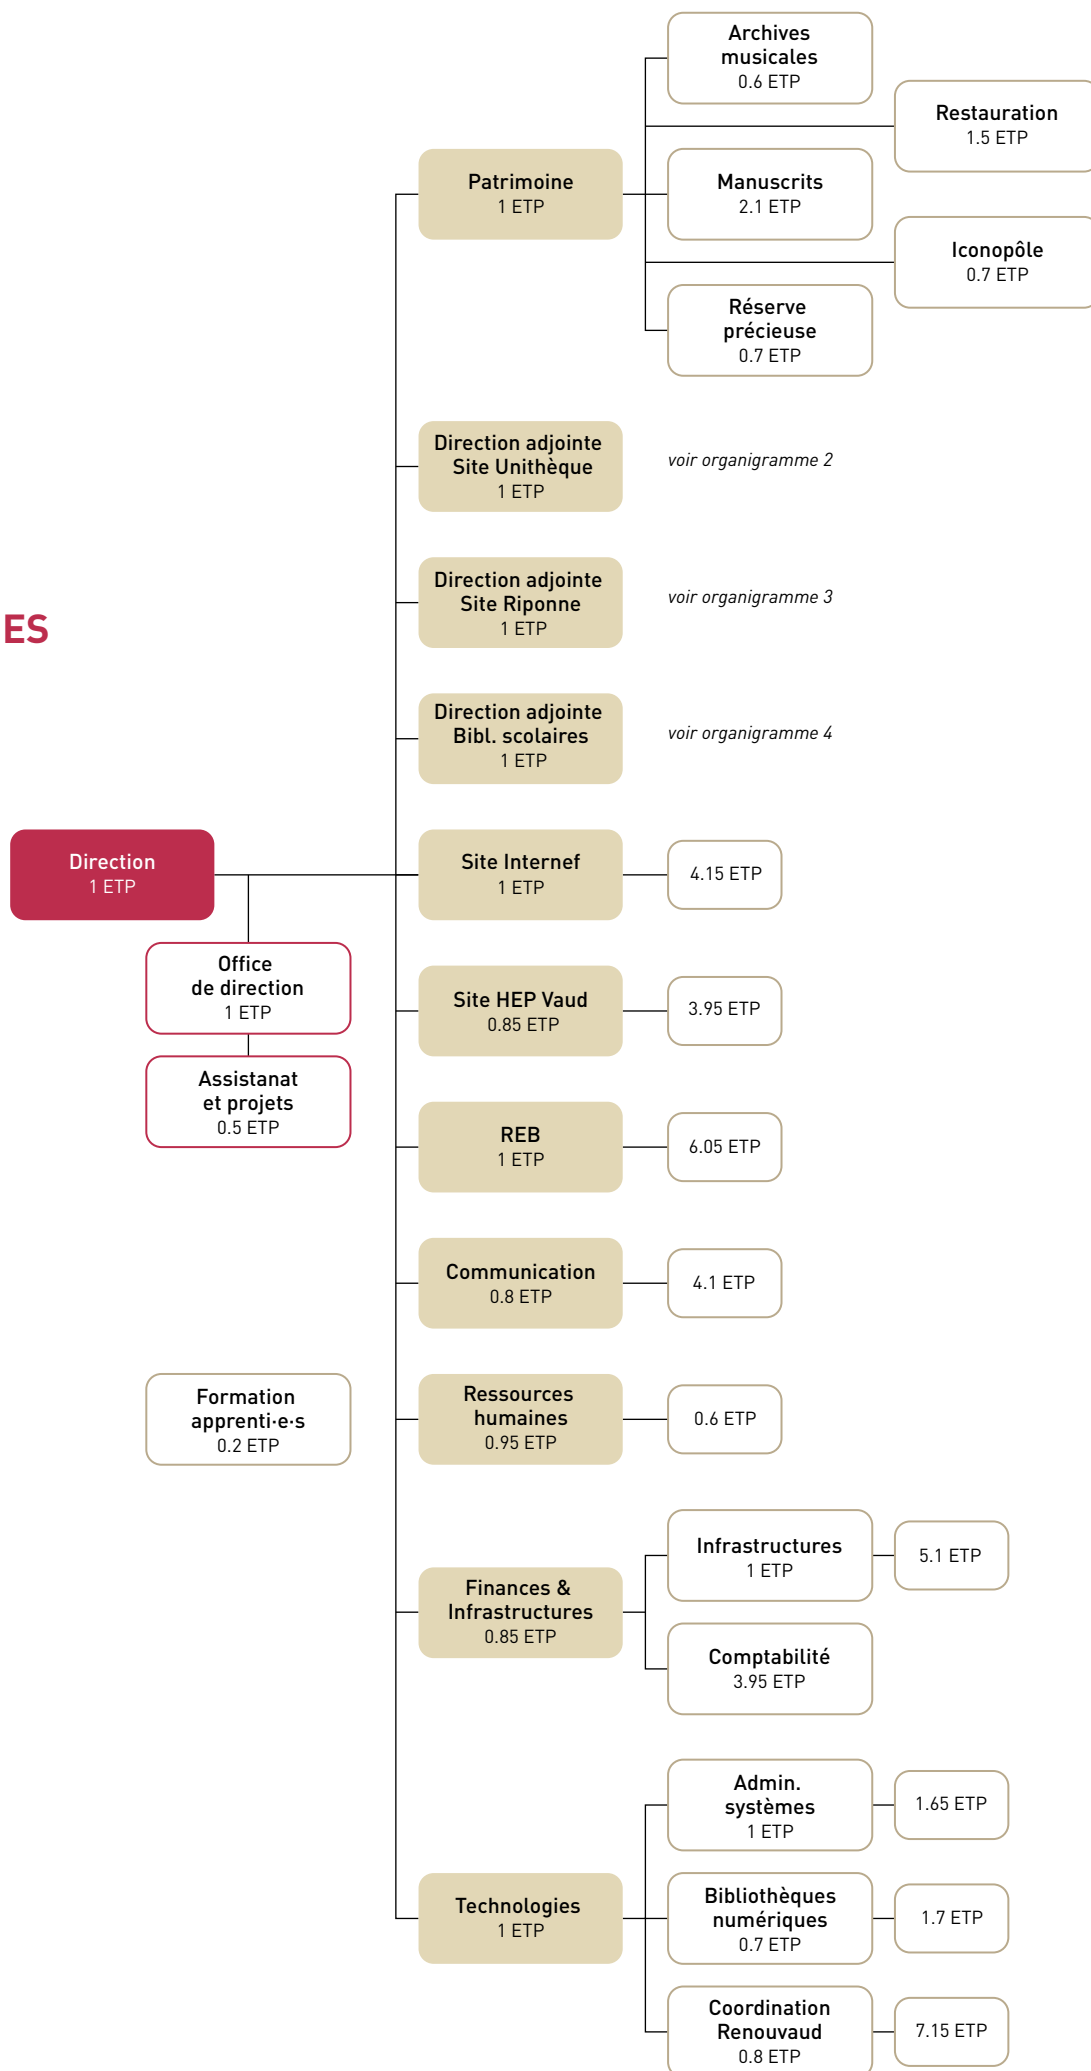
Archives musicales
0.6 ETP

Restauration
1.5 ETP

Patrimoine
1 ETP

Manuscrits
2.1 ETP

Iconopôle
0.7 ETP

Réserve précieuse
0.7 ETP

Direction adjointe Site Unithèque
1 ETP

voir organigramme 2

ES

Direction adjointe Site Riponne
1 ETP

voir organigramme 3

Direction adjointe Bibl. scolaires
1 ETP

voir organigramme 4

Direction
1 ETP

Site Internef
1 ETP

4.15 ETP

Office de direction
1 ETP

Site HEP Vaud
0.85 ETP

3.95 ETP

Assistanat et projets
0.5 ETP

REB
1 ETP

6.05 ETP

Communication
0.8 ETP

4.1 ETP

Formation apprenti·e·s
0.2 ETP

Ressources humaines
0.95 ETP

0.6 ETP

Infrastructures
1 ETP

5.1 ETP

Finances & Infrastructures
0.85 ETP

Comptabilité
3.95 ETP

Admin. systèmes
1 ETP

1.65 ETP

Technologies
1 ETP

Bibliothèques numériques
0.7 ETP

1.7 ETP

Coordination Renouvaud
0.8 ETP

7.15 ETP